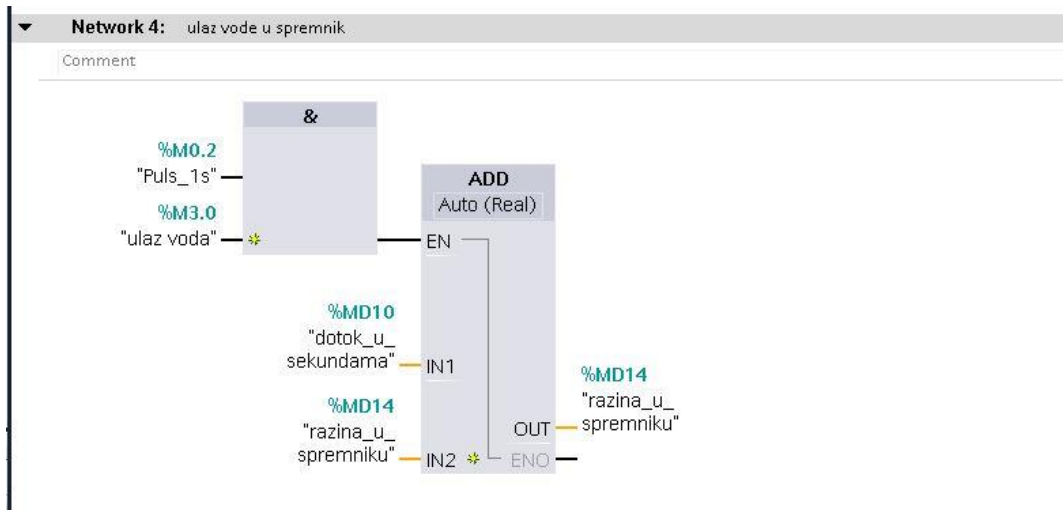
Network 4: ulaz vode u spremnik

Comment

&

%M0.2
"Puls_1s"

%M3.0
"ulaz voda"

ADD
Auto (Real)

EN

%MD10
"dotok_u_sekundama"

IN1

%MD14
"razina_u_spremniku"

IN2

OUT

ENO

%MD14
"razina_u_spremniku"